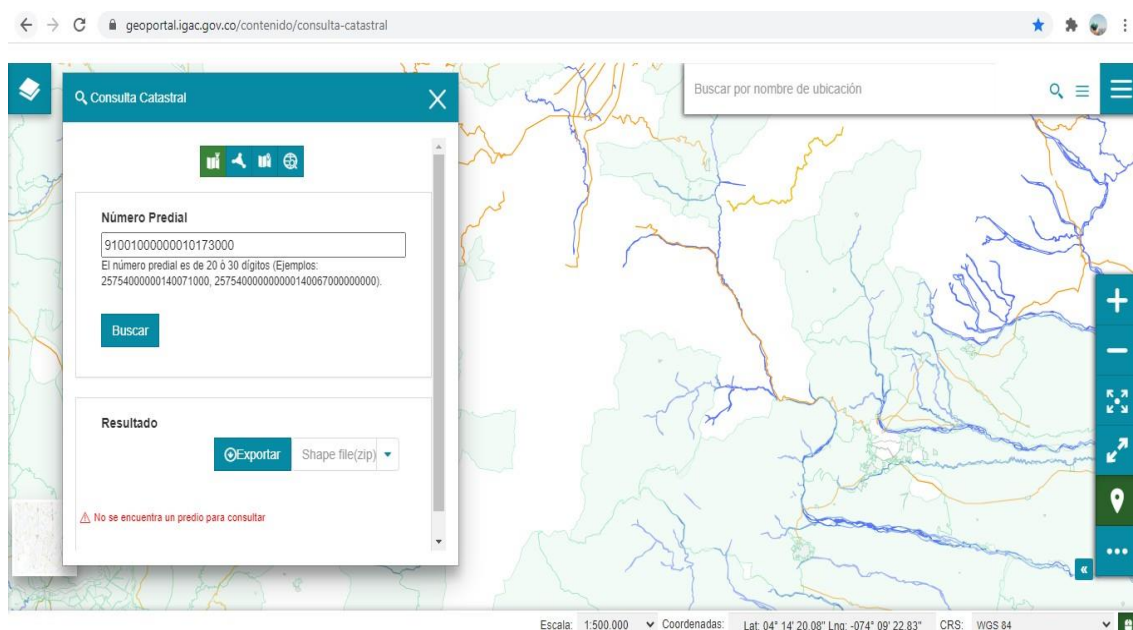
geoportal.igac.gov.co/contenido/consulta-catastral

Consulta Catastral

Buscar por nombre de ubicación

Número Predial

91001000000010173000

El número predial es de 20 ó 30 dígitos (Ejemplos: 25754000000140071000, 257540000000000140067000000000).

Buscar

Resultado

Exportar

Shape file(zip)

⚠ No se encuentra un predio para consultar

Escala: 1:500.000 Coordenadas: Lat: 04° 14' 20.08" Lng: -074° 09' 22.83" CRS: WGS 84